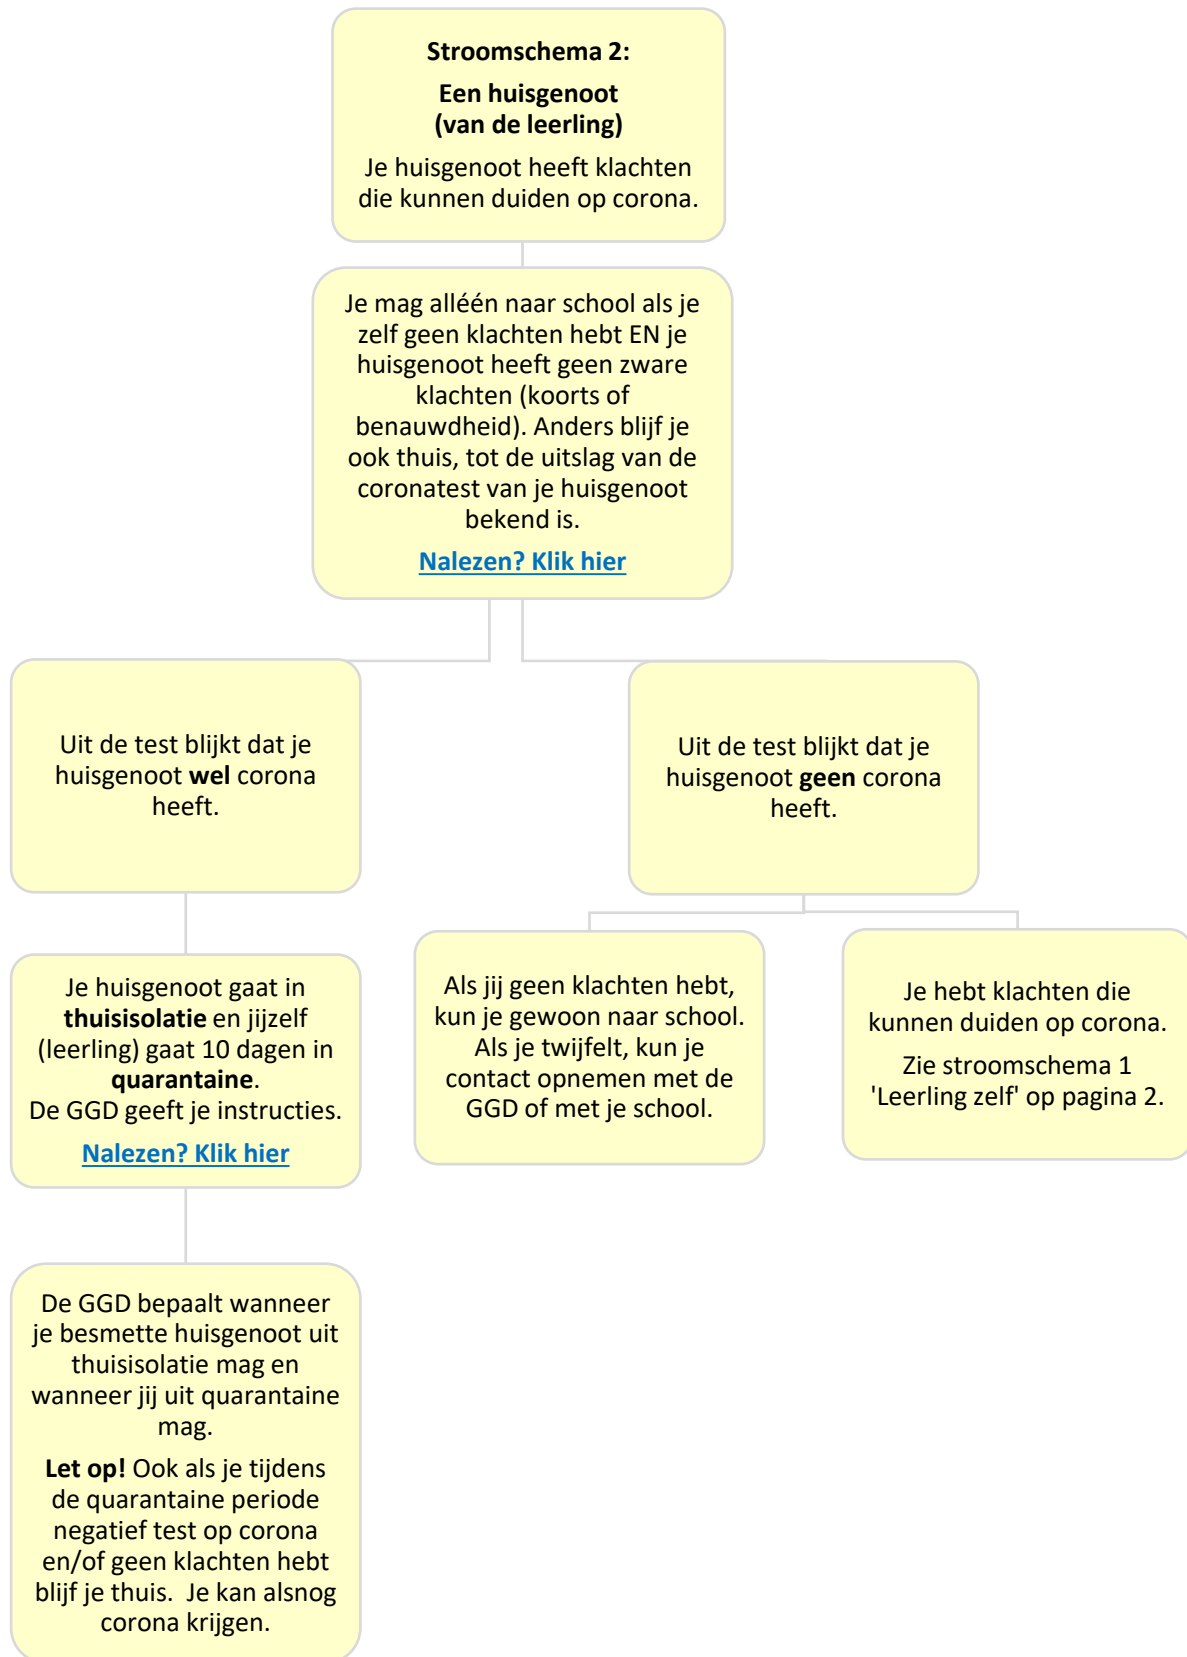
Stroomschema 2:

Een huisgenoot (van de leerling)

Je huisgenoot heeft klachten die kunnen duiden op corona.

Je mag alléén naar school als je zelf geen klachten hebt EN je huisgenoot heeft geen zware klachten (koorts of benauwdheid). Anders blijf je ook thuis, tot de uitslag van de coronatest van je huisgenoot bekend is.

Nalezen? Klik hier

Uit de test blijkt dat je huisgenoot wel corona heeft.

Uit de test blijkt dat je huisgenoot geen corona heeft.

Je huisgenoot gaat in thuisisolatie en jijzelf (leerling) gaat 10 dagen in quarantaine.
De GGD geeft je instructies.

Nalezen? Klik hier

Als jij geen klachten hebt, kun je gewoon naar school. Als je twijfelt, kun je contact opnemen met de GGD of met je school.

Je hebt klachten die kunnen duiden op corona.

Zie stroomschema 1 'Leerling zelf' op pagina 2.

De GGD bepaalt wanneer je besmette huisgenoot uit thuisisolatie mag en wanneer jij uit quarantaine mag.

Let op! Ook als je tijdens de quarantaine periode negatief test op corona en/of geen klachten hebt blijf je thuis. Je kan alsnog corona krijgen.